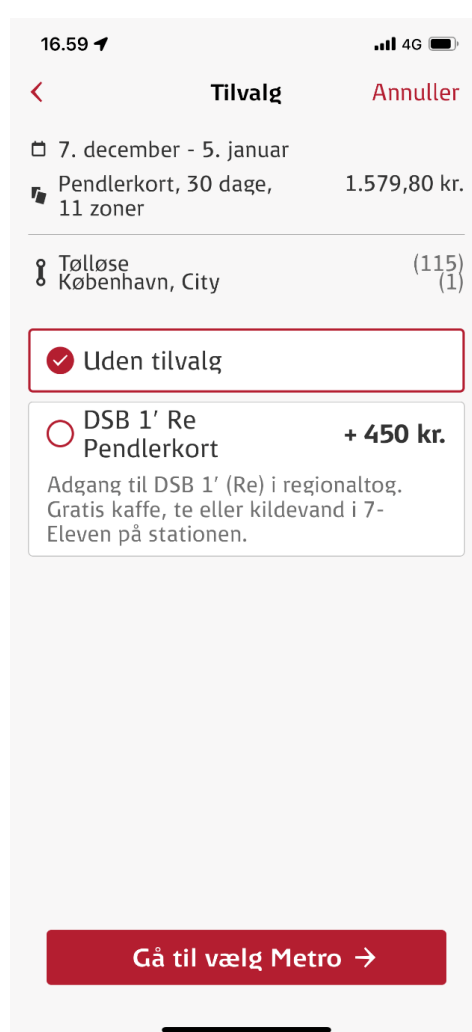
16.59 4G

Tilvalg Annuller

7. december - 5. januar

Pendlerkort, 30 dage, 11 zoner 1.579,80 kr.

Tølløse (115)
København, City (1)

Uden tilvalg

DSB 1′ Re Pendlerkort + 450 kr.

Adgang til DSB 1′ (Re) i regionaltog. Gratis kaffe, te eller kildevand i 7-Eleven på stationen.

Gå til vælg Metro →